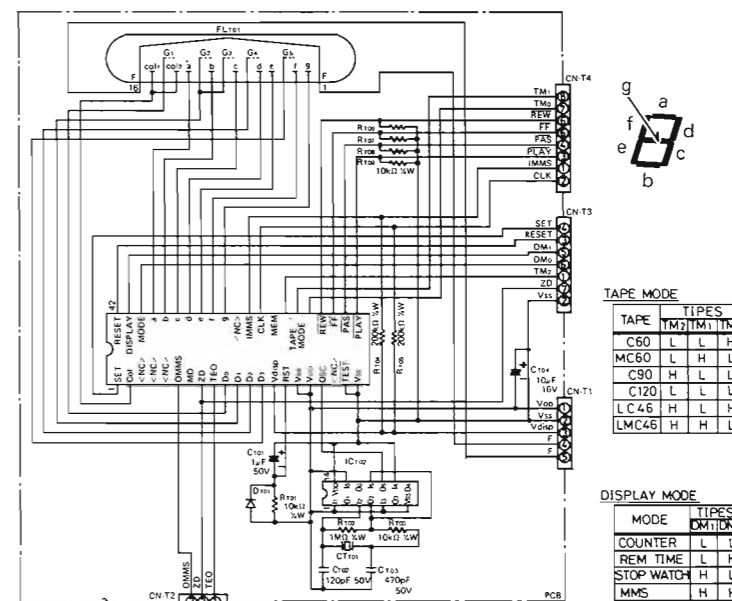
FL101

G1 G2 G3 G4 G5

F 16 col1 col2 a b c d e f g F 1

CN-T4

TM1
TM0
REW
FF
PAS
PLAY
IMMS
CLK

8 7 6 5 4 3 2 1

R109
R107
R108
R110
10kΩ ¼W

g a f d e c b

CN-T3

SET
RESET
DM1
DM0
TM2
ZD
Vss

7 6 5 4 3 2 1

42

RESET
DISPLAY
MODE
a
b
c
d
e
f
g
<NC>
IMMS
CLK
MEM
TAPE MODE
REW
FF
PAS
PLAY

SET
Col
<NC>
<NC>
<NC>
OMMS
MD
ZD
TEO
D0
D1
D2
D3
Vdisp
RST
VBB
OSC
<NC>
TEST
VBB

R104 200kΩ ¼W
R105 200kΩ ¼W

C104 10μF 16V

CN-T1

VDD
Vss
Vdisp
F
F

1 2 3 4 5

TAPE MODE

| TAPE | TIPES | | |
|---|---|---|---|
| | TM2 | TM1 | TM |
| C60 | L | L | H |
| MC60 | L | H | L |
| C90 | H | L | L |
| C120 | L | L | L |
| LC46 | H | L | H |
| LMC46 | H | H | L |

C101 1μF 50V

D101

R121 10kΩ ¼W

IC102

R102 1MΩ ¼W
R103 10kΩ ¼W

CT101

C102 120pF 50V
C103 470pF 50V

DISPLAY MODE

| MODE | TIPES | |
|---|---|---|
| | DM1 | DM |
| COUNTER | L | L |
| REM TIME | L | H |
| STOP WATCH | H | L |
| MMS | H | H |

OMMS ZD TEO

CN-T2

PCB